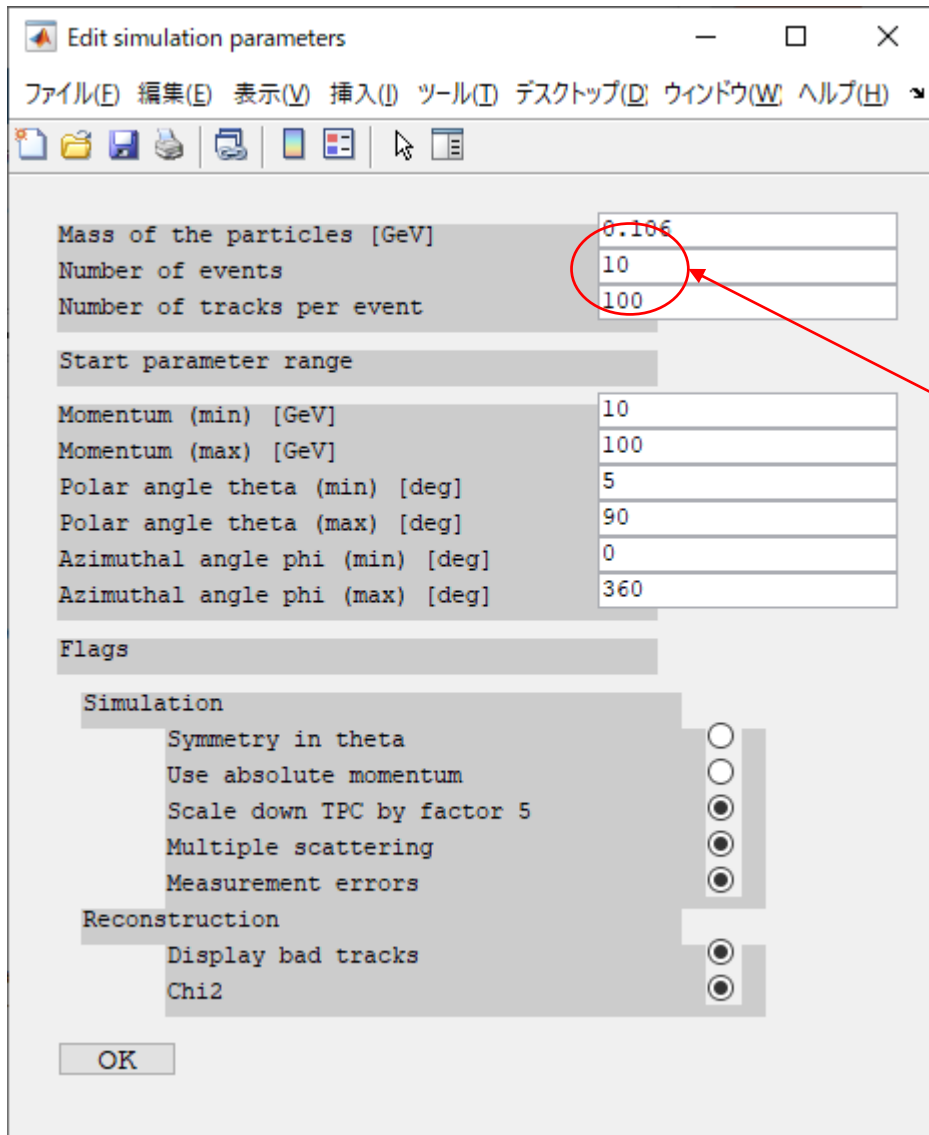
Edit simulation parameters

ファイル(F) 編集(E) 表示(V) 挿入(I) ツール(T) デスクトップ(D) ウィンドウ(W) ヘルプ(H)

Mass of the particles [GeV] 0.106
Number of events 10
Number of tracks per event 100

Start parameter range

Momentum (min) [GeV] 10
Momentum (max) [GeV] 100
Polar angle theta (min) [deg] 5
Polar angle theta (max) [deg] 90
Azimuthal angle phi (min) [deg] 0
Azimuthal angle phi (max) [deg] 360

Flags

Simulation
Symmetry in theta
Use absolute momentum
Scale down TPC by factor 5
Multiple scattering
Measurement errors
Reconstruction
Display bad tracks
Chi2

OK